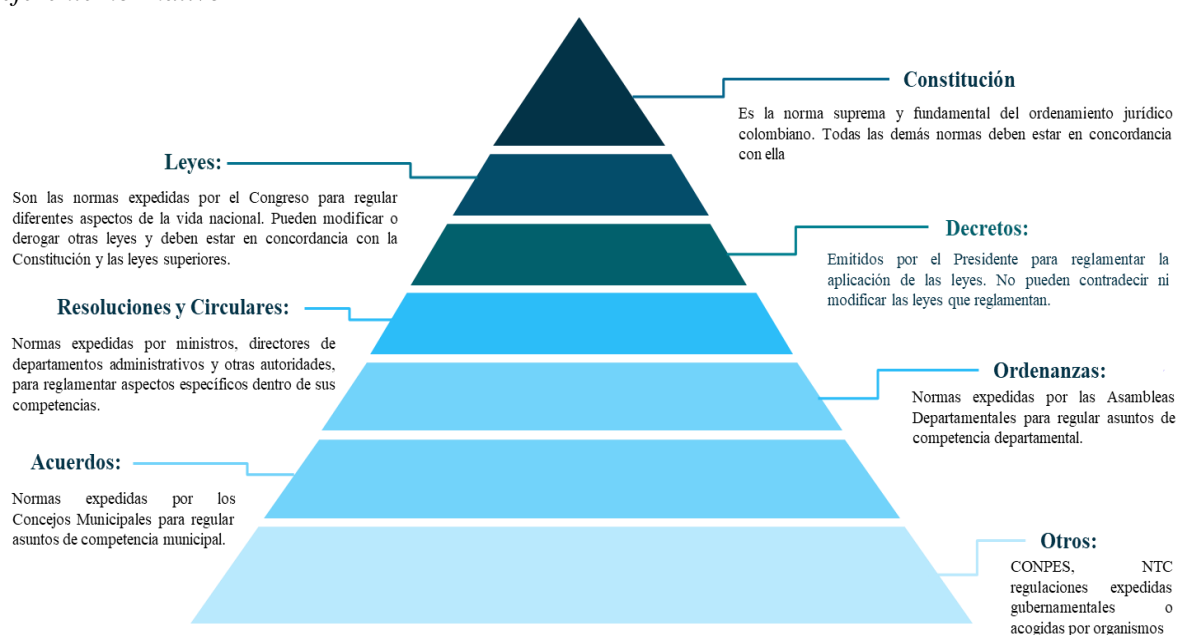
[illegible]

Constitución

Es la norma suprema y fundamental del ordenamiento jurídico colombiano. Todas las demás normas deben estar en concordancia con ella

Leyes:

Son las normas expedidas por el Congreso para regular diferentes aspectos de la vida nacional. Pueden modificar o derogar otras leyes y deben estar en concordancia con la Constitución y las leyes superiores.

Decretos:

Emitidos por el Presidente para reglamentar la aplicación de las leyes. No pueden contradecir ni modificar las leyes que reglamentan.

Resoluciones y Circulares:

Normas expedidas por ministros, directores de departamentos administrativos y otras autoridades, para reglamentar aspectos específicos dentro de sus competencias.

Ordenanzas:

Normas expedidas por las Asambleas Departamentales para regular asuntos de competencia departamental.

Acuerdos:

Normas expedidas por los Concejos Municipales para regular asuntos de competencia municipal.

Otros:

CONPES, NTC regulaciones expedidas gubernamentales o acogidas por organismos